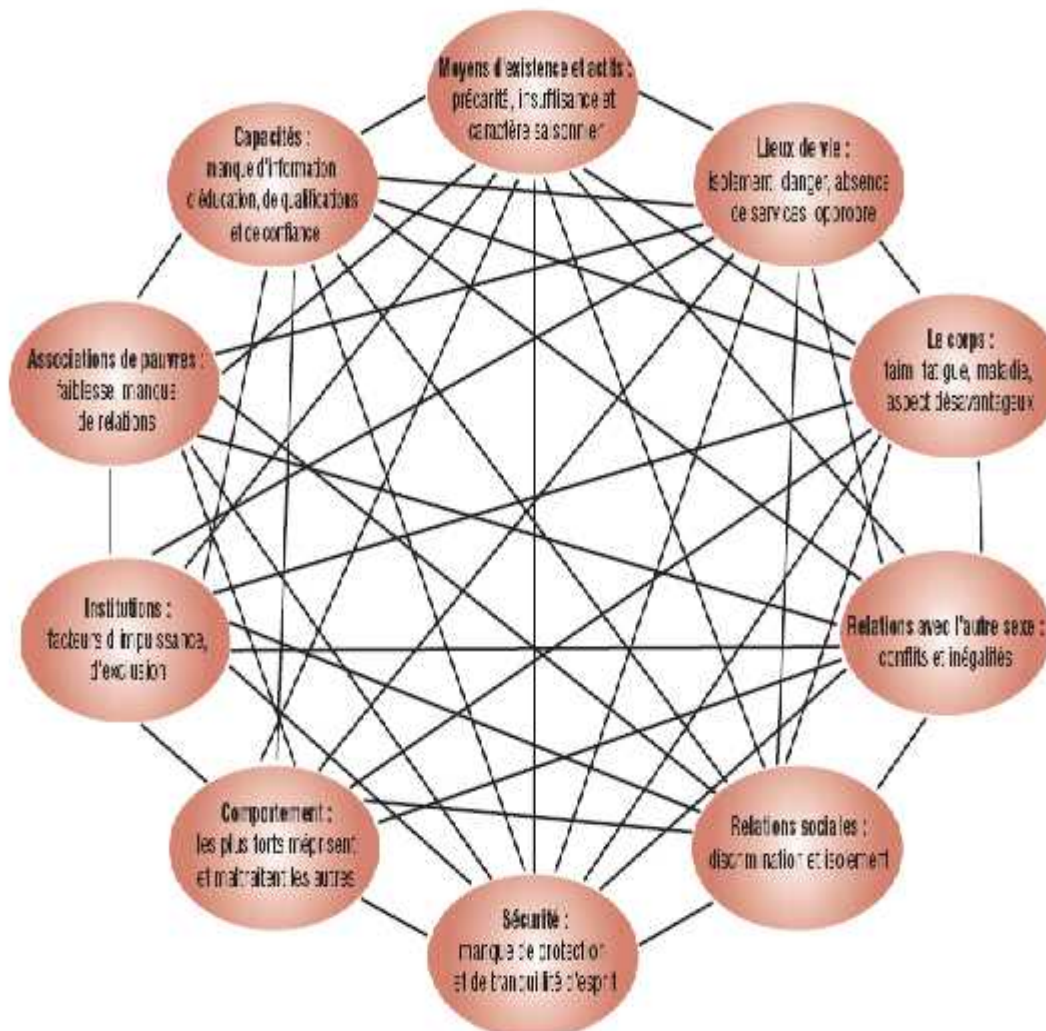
Moyens d'existence et actifs : précarité, insuffisance et caractère saisonnier

Lieux de vie : isolement, danger, absence de services appropriés

Le corps : faim, fatigue, maladie, aspect désavantageux

Relations avec l'autre sexe : conflits et inégalités

Relations sociales : discrimination et isolement

Sécurité : manque de protection et de tranquillité d'esprit

Comportement : les plus forts méprisent et maltraitent les autres

Institutions : facteurs d'impuissance, d'exclusion

Associations de pauvres : faiblesse, manque de relations

Capacités : manque d'information, d'éducation, de qualifications et de confiance